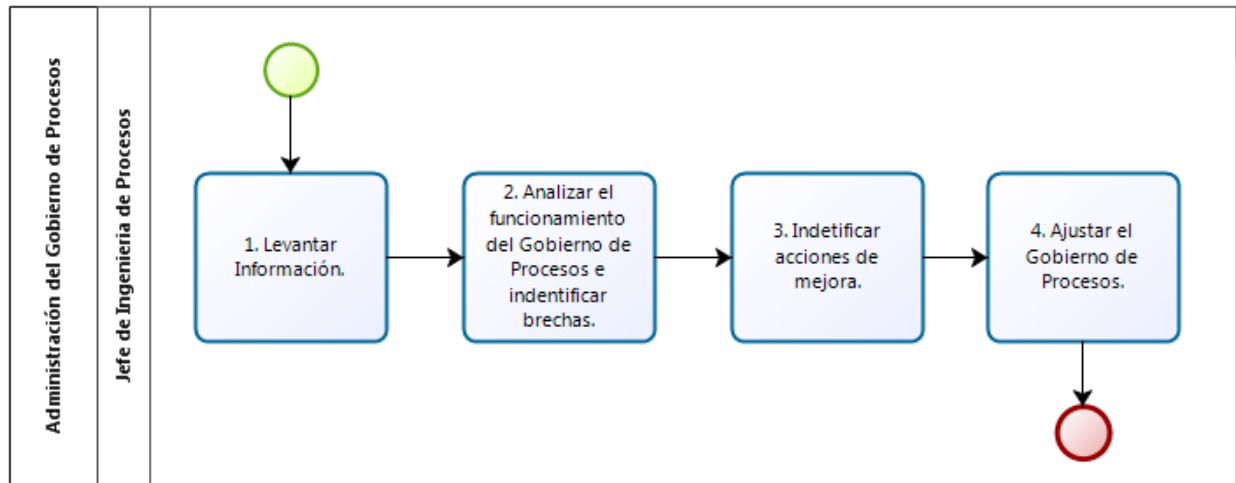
Administración del Gobierno de Procesos

Jefe de Ingenieria de Procesos

1. Levantar Información.

2. Analizar el funcionamiento del Gobierno de Procesos e indentificar brechas.

3. Indetificar acciones de mejora.

4. Ajustar el Gobierno de Procesos.